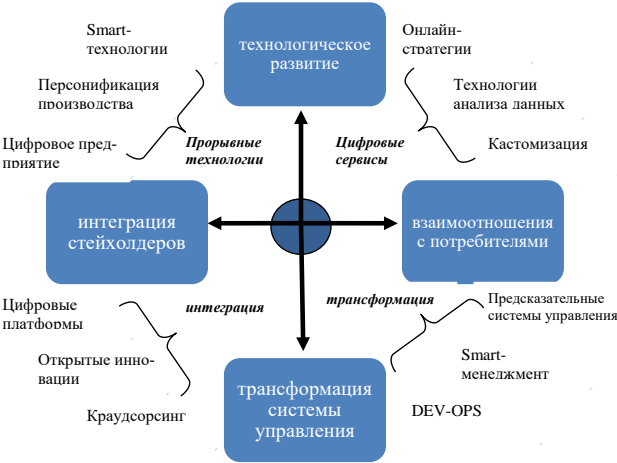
технологическое развитие

Smart-технологии

Персонификация производства

Цифровое предприятие

Прорывные технологии

Онлайн-стратегии

Технологии анализа данных

Кастомизация

Цифровые сервисы

интеграция стейхолдеров

взаимоотношения с потребителями

Цифровые платфомы

Открытые инновации

Краудсорсинг

интеграция

трансформация

Предсказательные системы управления

Smart-менеджмент

DEV-OPS

трансформация системы управления